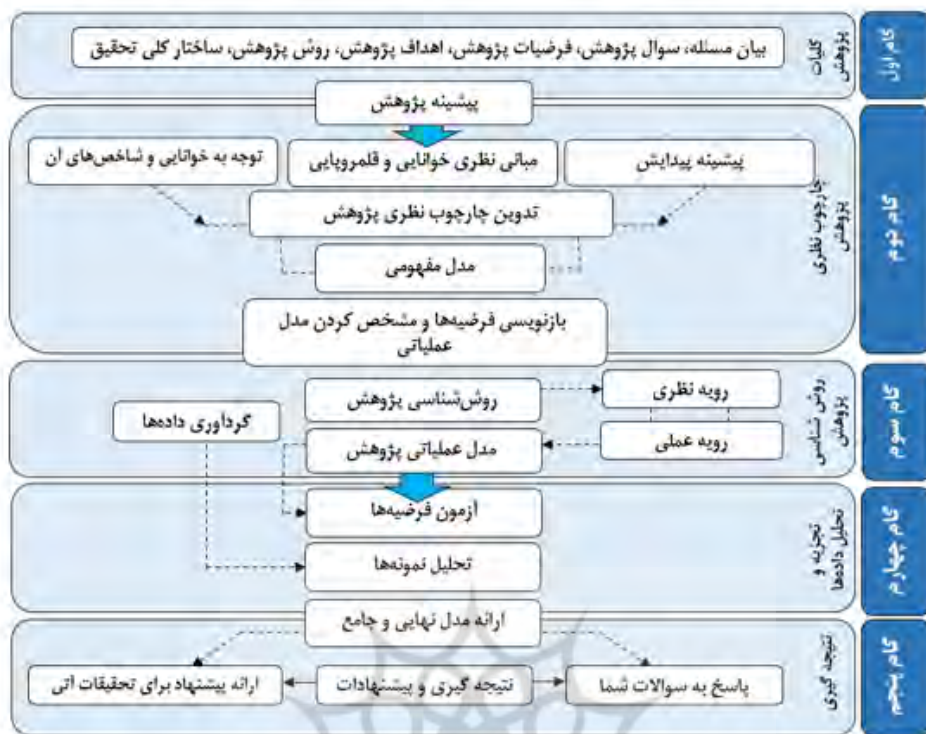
گام اول
کلیات پژوهش
بیان مسئله، سوال پژوهش، فرضیات پژوهش، اهداف پژوهش، روش پژوهش، ساختار کلی تحقیق

پیشینه پژوهش

گام دوم
چارچوب نظری پژوهش
پیشینه پیدایش
مبانی نظری خوانایی و قلمروپایی
توجه به خوانایی و شاخص‌های ان
تدوین چارچوب نظری پژوهش
مدل مفهومی
بازنویسی فرضیه‌ها و مشخص کردن مدل عملیاتی

گام سوم
روش شناسی پژوهش
رویه نظری
روش‌شناسی پژوهش
رویه عملی
مدل عملیاتی پژوهش
گردآوری داده‌ها

گام چهارم
تجزیه و تحلیل داده‌ها
آزمون فرضیه‌ها
تحلیل نمونه‌ها

ارائه مدل نهایی و جامع

گام پنجم
نتیجه گیری
پاسخ به سوالات شما
نتیجه گیری و پیشنهادات
ارائه پیشنهاد برای تحقیقات اتی